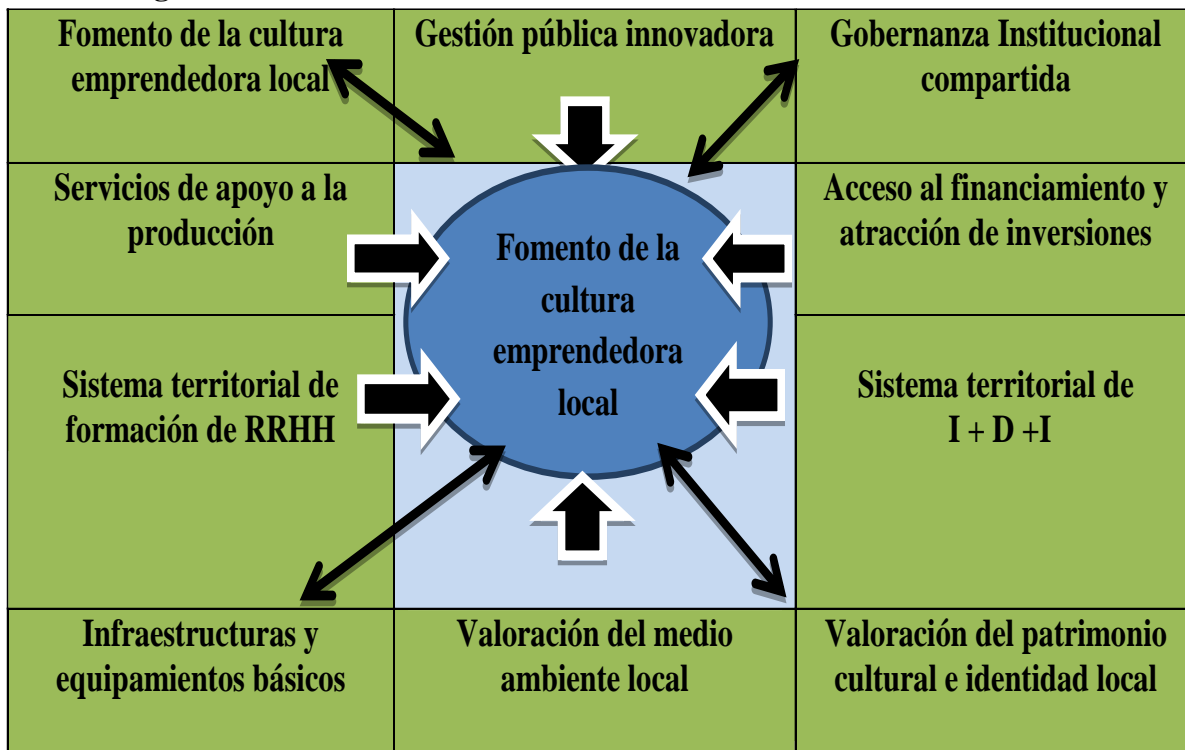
| Fomento de la cultura emprendedora local | Gestión pública innovadora | Gobernanza Institucional compartida |
|---|---|---|
| Servicios de apoyo a la producción | Fomento de la cultura emprendedora local | Acceso al financiamiento y atracción de inversiones |
| Sistema territorial de formación de RRHH | | Sistema territorial de I + D +I |
| Infraestructuras y equipamientos básicos | Valoración del medio ambiente local | Valoración del patrimonio cultural e identidad local |